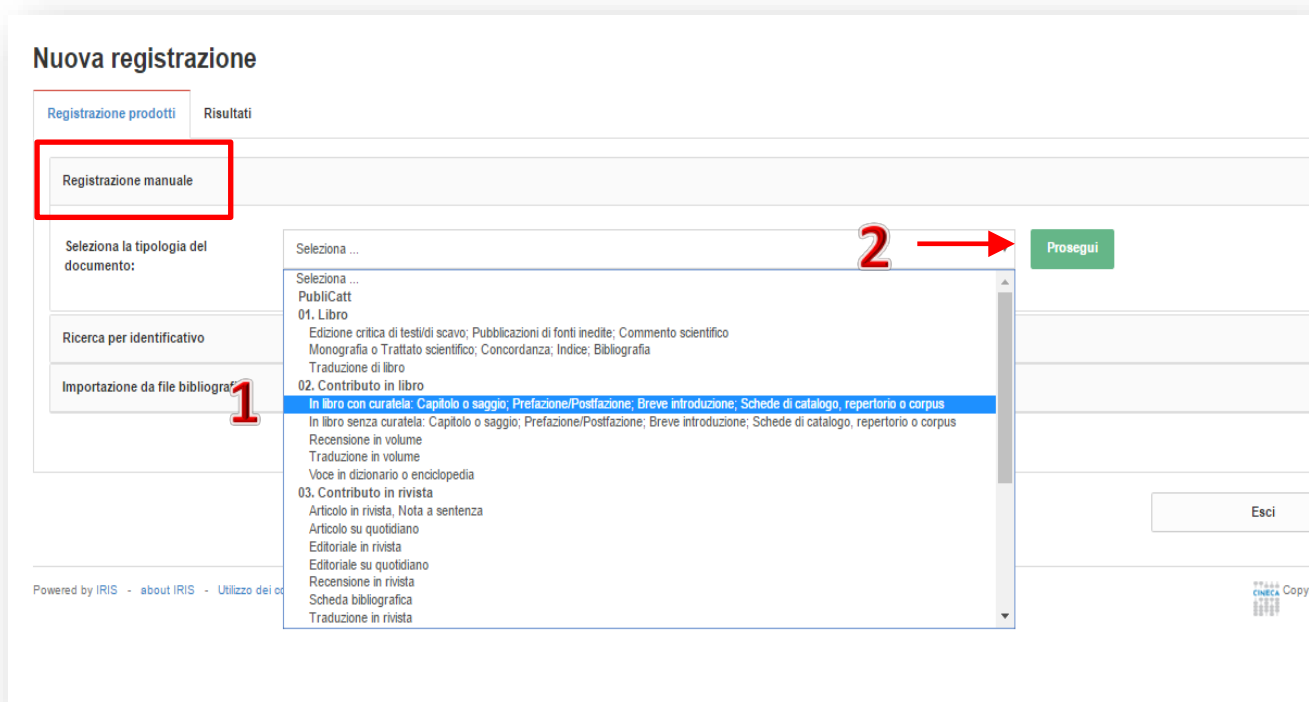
Nuova registrazione

Registrazione prodotti | Risultati

Registrazione manuale

Seleziona la tipologia del documento:

Seleziona ...

2

Prosegui

Seleziona ...
PubliCatt
01. Libro
Edizione critica di testi/di scavo; Pubblicazioni di fonti inedite; Commento scientifico
Monografia o Trattato scientifico; Concordanza; Indice; Bibliografia
Traduzione di libro
02. Contributo in libro
In libro con curatela: Capitolo o saggio; Prefazione/Postfazione; Breve introduzione; Schede di catalogo, repertorio o corpus
In libro senza curatela: Capitolo o saggio; Prefazione/Postfazione; Breve introduzione; Schede di catalogo, repertorio o corpus
Recensione in volume
Traduzione in volume
Voce in dizionario o enciclopedia
03. Contributo in rivista
Articolo in rivista, Nota a sentenza
Articolo su quotidiano
Editoriale in rivista
Editoriale su quotidiano
Recensione in rivista
Scheda bibliografica
Traduzione in rivista

Ricerca per identificativo

Importazione da file bibliogra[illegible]

1

Esci

Powered by IRIS - about IRIS - Utilizzo dei co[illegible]

CINECA Copy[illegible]